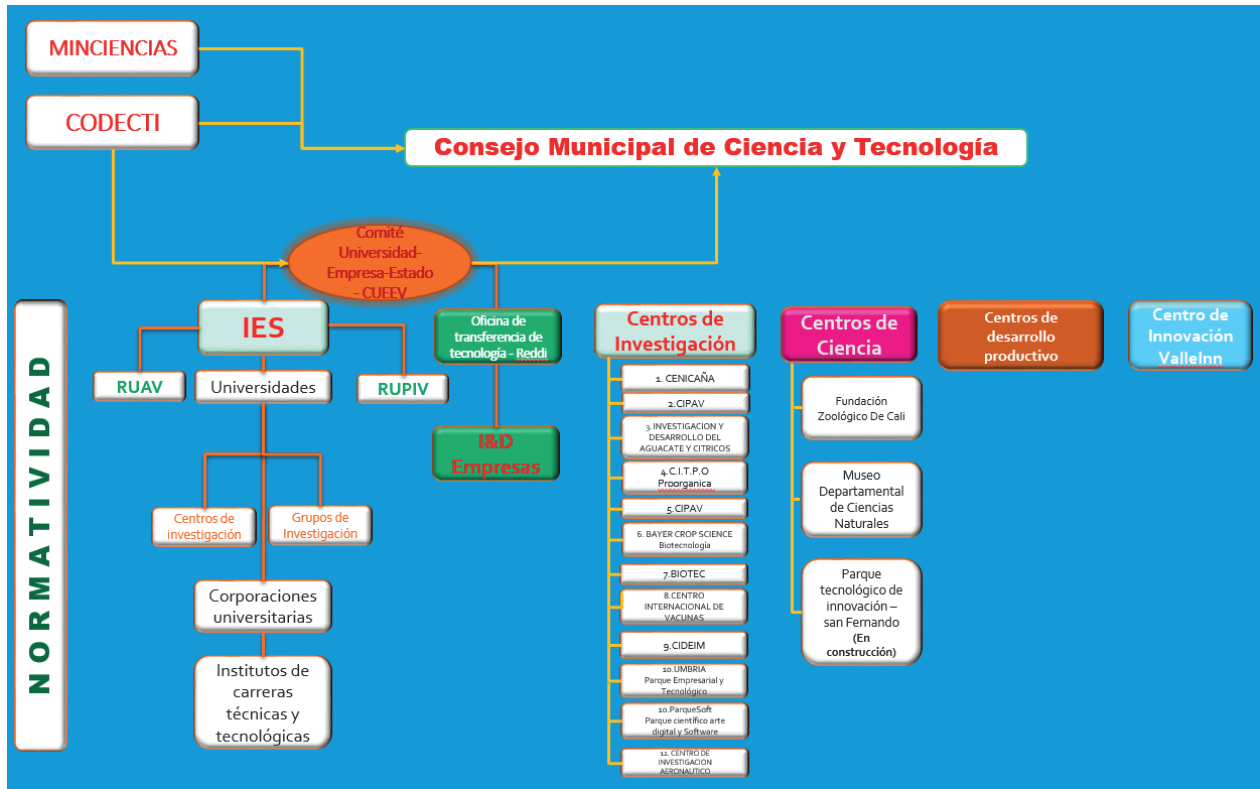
MINCIENCIAS

CODECTI

Consejo Municipal de Ciencia y Tecnología

Comité Universidad-Empresa-Estado - CUEEV

NORMATIVIDAD

IES

RUAV

Universidades

RUPIV

Oficina de transferencia de tecnología - Reddi

I&D Empresas

Centros de investigación

Grupos de Investigación

Corporaciones universitarias

Institutos de carreras técnicas y tecnológicas

Centros de Investigación

1. CENICAÑA

2.CIPAV

3. INVESTIGACION Y DESARROLLO DEL AGUACATE Y CITRICOS

4.C.I.T.P.O Proorganica

5.CIPAV

6. BAYER CROP SCIENCE Biotecnología

7.BIOTEC

8.CENTRO INTERNACIONAL DE VACUNAS

9.CIDEIM

10.UMBRIA Parque Empresarial y Tecnológico

10.ParqueSoft Parque científico arte digital y Software

11. CENTRO DE INVESTIGACION AERONAUTICO

Centros de Ciencia

Fundación Zoológico De Cali

Museo Departamental de Ciencias Naturales

Parque tecnológico de innovación – san Fernando (En construcción)

Centros de desarrollo productivo

Centro de Innovación ValleInn